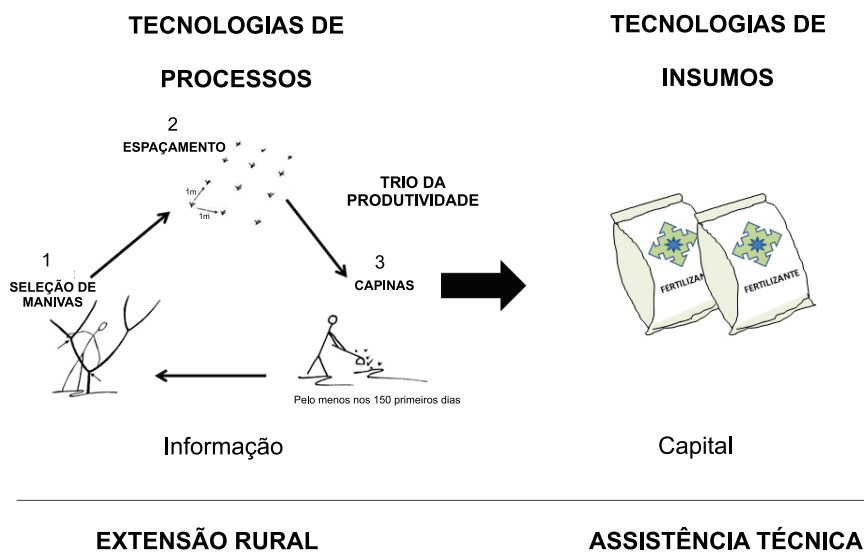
TECNOLOGIAS DE

PROCESSOS

TECNOLOGIAS DE

INSUMOS

2
ESPAÇAMENTO

1m
1m

TRIO DA PRODUTIVIDADE

1
SELEÇÃO DE MANIVAS

3
CAPINAS

Pelo menos nos 150 primeiros dias

FERTILIZANTE

FERTILIZANTE

Informação

Capital

EXTENSÃO RURAL

ASSISTÊNCIA TÉCNICA